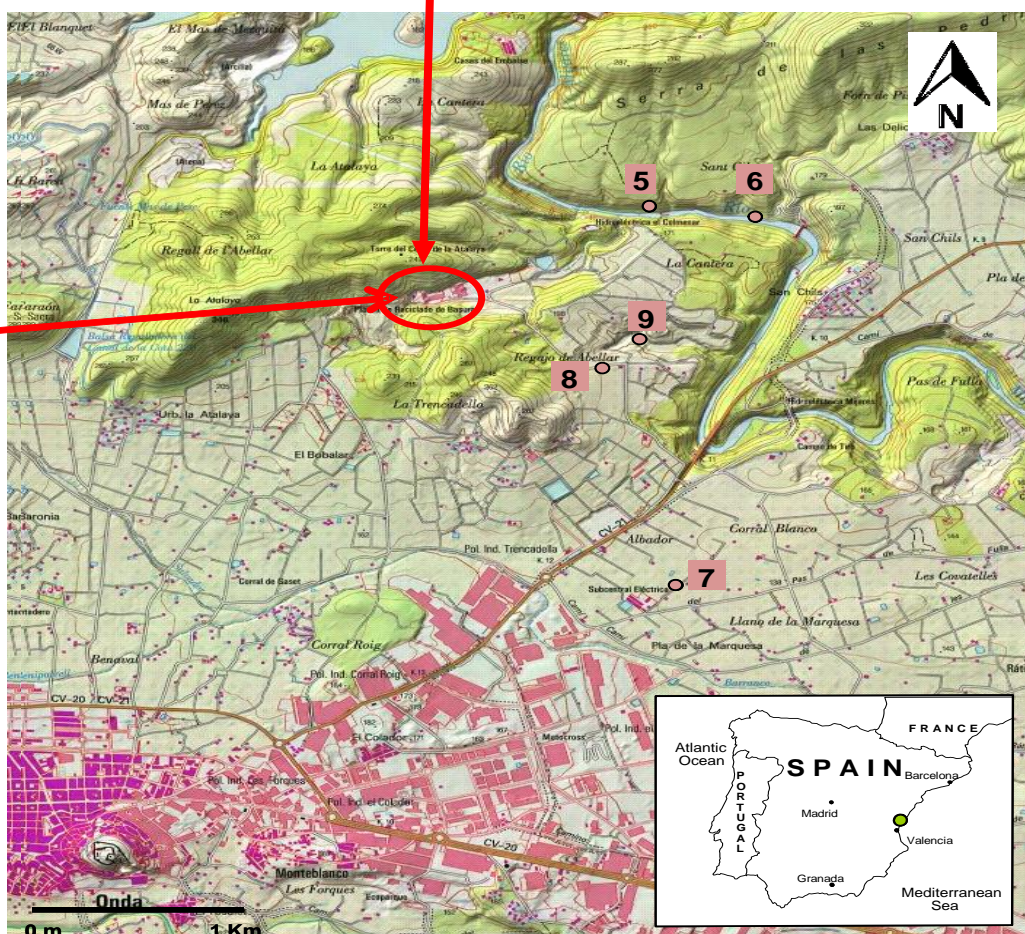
El Blanquet
El Mas de Mesquita
Casas del Embalse
La Cantera
Mas de Pérez
Serra de les Pedr
Forn de P
N
La Atalaya
Las Delic
Sant C
5
6
Hidroeléctrica el Colmenar
Riu
San Chils
Regall de l'Abellar
Tarra del Coll de la Atalaya
La Cantera
Pla de
La Atalaya
Reciclado de Bayarri
San Chils
9
Regajo de Abellar
8
Pas de Fulla
La Trencadella
Hidroeléctrica Mijares
Urb. la Atalaya
El Bobalar
Barbaronia
CV-21
Albador
Corral Blanco
Pol. Ind. Trencadella
Corral de Gaset
Subcentral Eléctrica
7
Les Covatelles
Llano de la Marquesa
Corral Roig
Benavat
Pla de la Marquesa
Barranco
CV-20
CV-21
Pol. Ind. Corral Roig
El Colador
Motocross
Pol. Ind. Les Forques
Pol. Ind. el Colador
CV-20
Monteblanco
Les Forques
Onda
0 m
1 Km
FRANCE
Atlantic Ocean
SPAIN
Barcelona
PORTUGAL
Madrid
Valencia
Granada
Mediterranean Sea